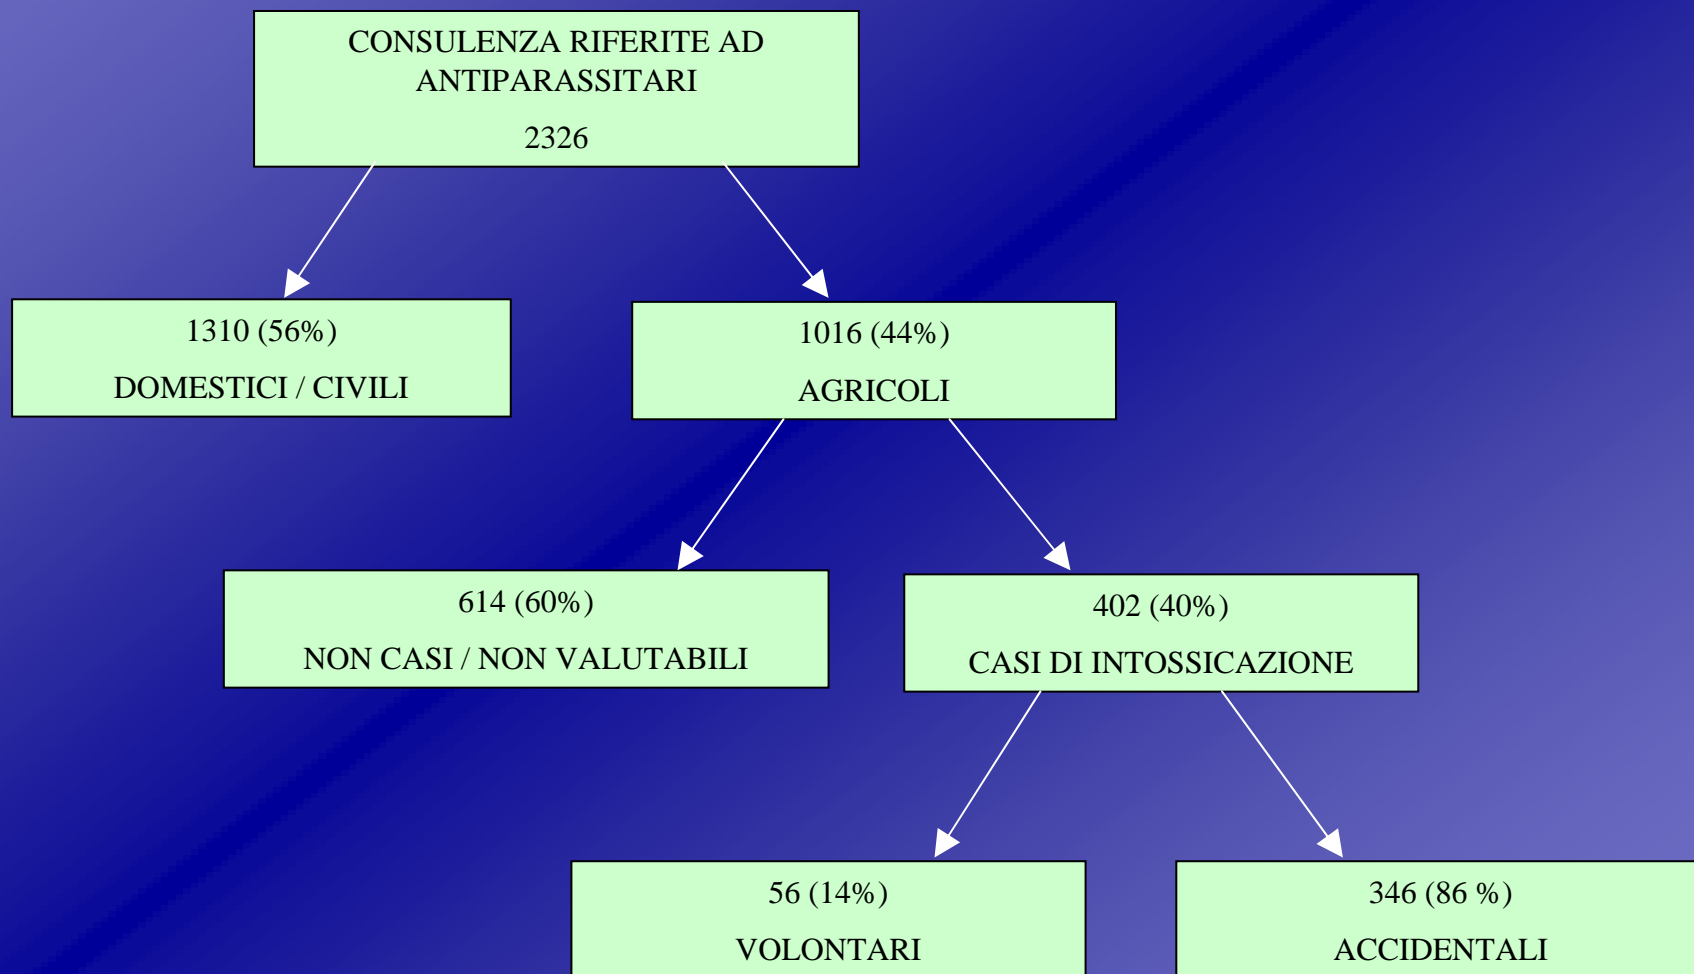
CONSULENZA RIFERITE AD ANTIPARASSITARI

2326

1310 (56%)

DOMESTICI / CIVILI

1016 (44%)

AGRICOLI

614 (60%)

NON CASI / NON VALUTABILI

402 (40%)

CASI DI INTOSSICAZIONE

56 (14%)

VOLONTARI

346 (86 %)

ACCIDENTALI